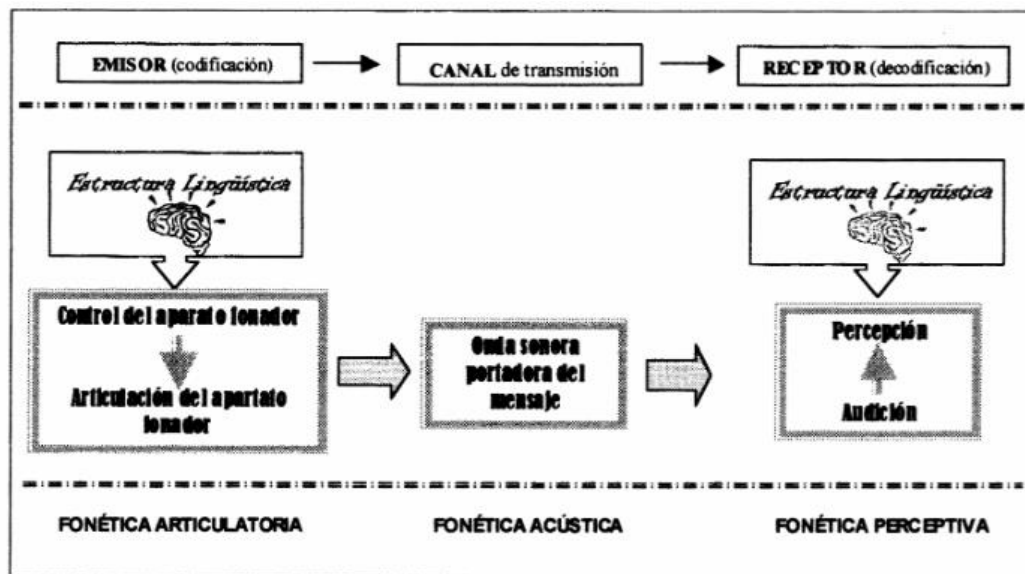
EMISOR (codificación)

CANAL de transmisión

RECEPTOR (decodificación)

Estructura Lingüística

Control del aparato fonador

Articulación del apartato fonador

Onda sonora portadora del mensaje

Estructura Lingüística

Percepción

Audición

FONÉTICA ARTICULATORIA

FONÉTICA ACÚSTICA

FONÉTICA PERCEPTIVA